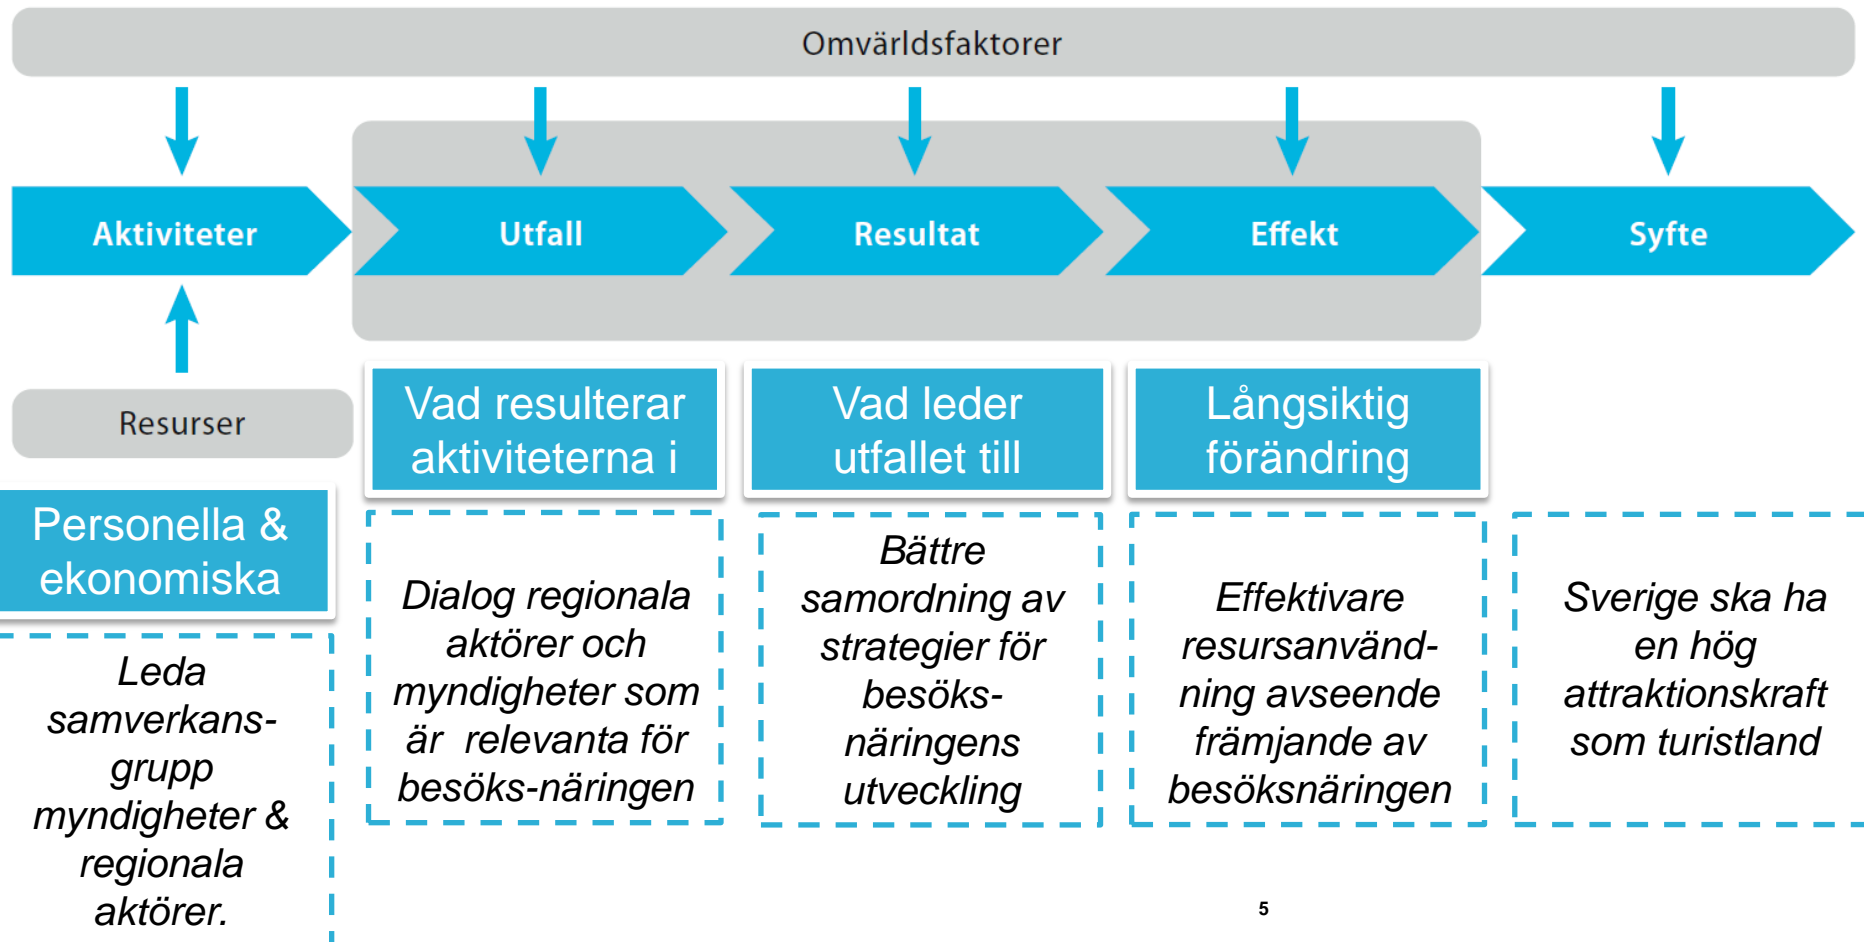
Omvärldsfaktorer

Aktiviteter

Utfall

Resultat

Effekt

Syfte

Resurser

Vad resulterar aktiviteterna i

Vad leder utfallet till

Långsiktig förändring

Personella & ekonomiska

Leda samverkans-grupp myndigheter & regionala aktörer.

Dialog regionala aktörer och myndigheter som är relevanta för besöks-näringen

Bättre samordning av strategier för besöks-näringens utveckling

Effektivare resursanvändning avseende främjande av besöksnäringen

Sverige ska ha en hög attraktionskraft som turistland

5